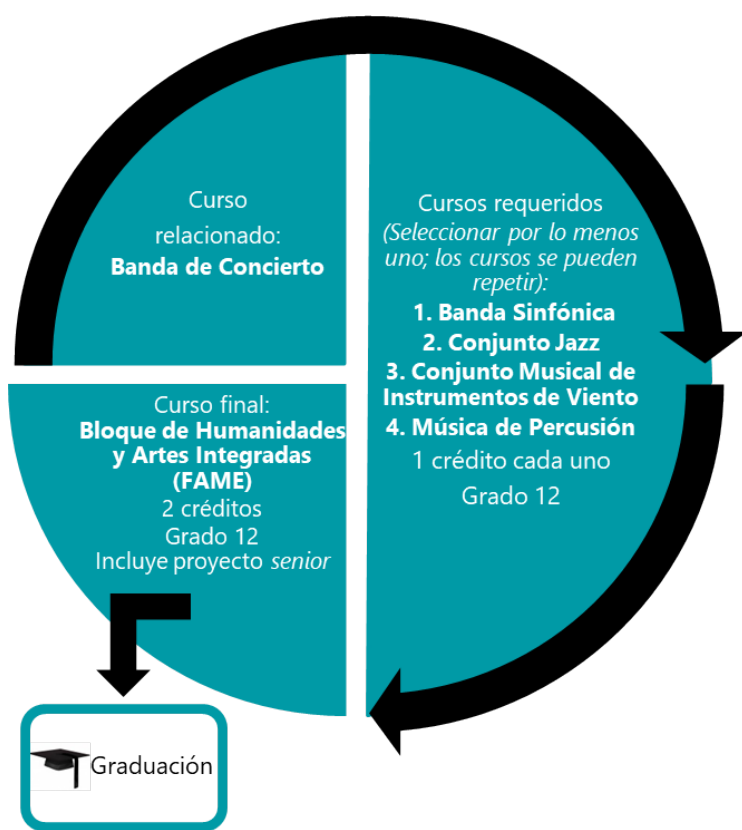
Curso relacionado:
**Banda de Concierto**

Cursos requeridos
*(Seleccionar por lo menos uno; los cursos se pueden repetir):*
**1. Banda Sinfónica**
**2. Conjunto Jazz**
**3. Conjunto Musical de Instrumentos de Viento**
**4. Música de Percusión**
1 crédito cada uno
Grado 12

Curso final:
**Bloque de Humanidades y Artes Integradas (FAME)**
2 créditos
Grado 12
Incluye proyecto *senior*

Graduación